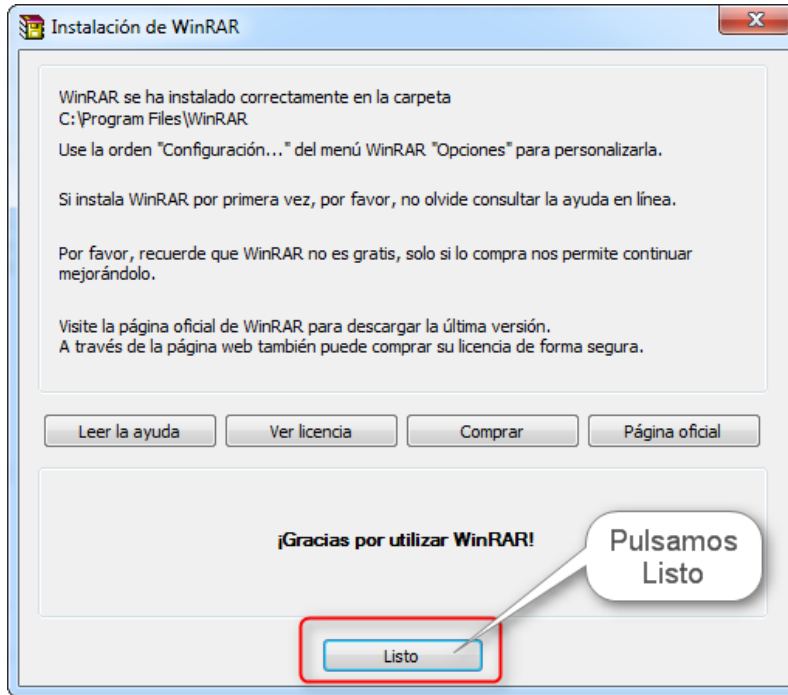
Instalación de WinRAR

WinRAR se ha instalado correctamente en la carpeta
C:\Program Files\WinRAR
Use la orden "Configuración..." del menú WinRAR "Opciones" para personalizarla.

Si instala WinRAR por primera vez, por favor, no olvide consultar la ayuda en línea.

Por favor, recuerde que WinRAR no es gratis, solo si lo compra nos permite continuar mejorándolo.

Visite la página oficial de WinRAR para descargar la última versión.
A través de la página web también puede comprar su licencia de forma segura.

Leer la ayuda

Ver licencia

Comprar

Página oficial

¡Gracias por utilizar WinRAR!

Pulsamos Listo

Listo